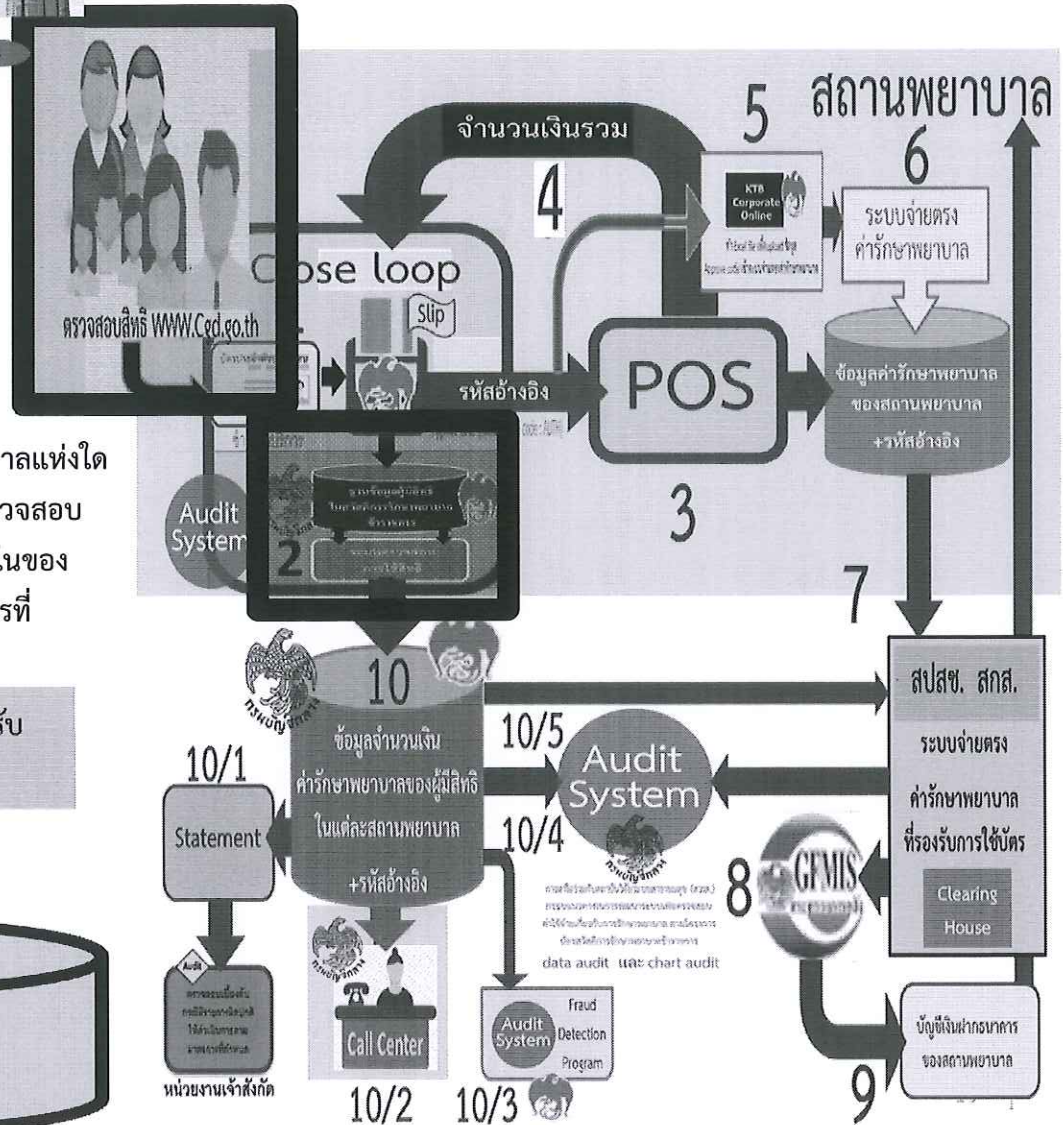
ตรวจสอบสิทธิ WWW.Cgd.go.th

าลแห่งใด
วจสอบ
นของ
รที่

รับ

จำนวนเงินรวม

4

5

สถานพยาบาล

6

KTB Corporate Online

ระบบจ่ายตรง ค่ารักษาพยาบาล

Close loop

Slip

รหัสอ้างอิง

POS

ข้อมูลค่ารักษาพยาบาล ของสถานพยาบาล +รหัสอ้างอิง

3

Audit System

2

7

10

สปสช. สกส.

ข้อมูลจำนวนเงิน ค่ารักษาพยาบาลของผู้มีสิทธิ ในแต่ละสถานพยาบาล +รหัสอ้างอิง

10/5

Audit System

10/1

Statement

10/4

ระบบจ่ายตรง ค่ารักษาพยาบาล ที่รองรับการใช้บัตร

8

GFMIS

Clearing House

data audit และ chart audit

Audit

หน่วยงานเจ้าสังกัด

Call Center

Audit System

Fraud Detection Program

บัญชีเงินฝากธนาคาร ของสถานพยาบาล

9

10/2

10/3